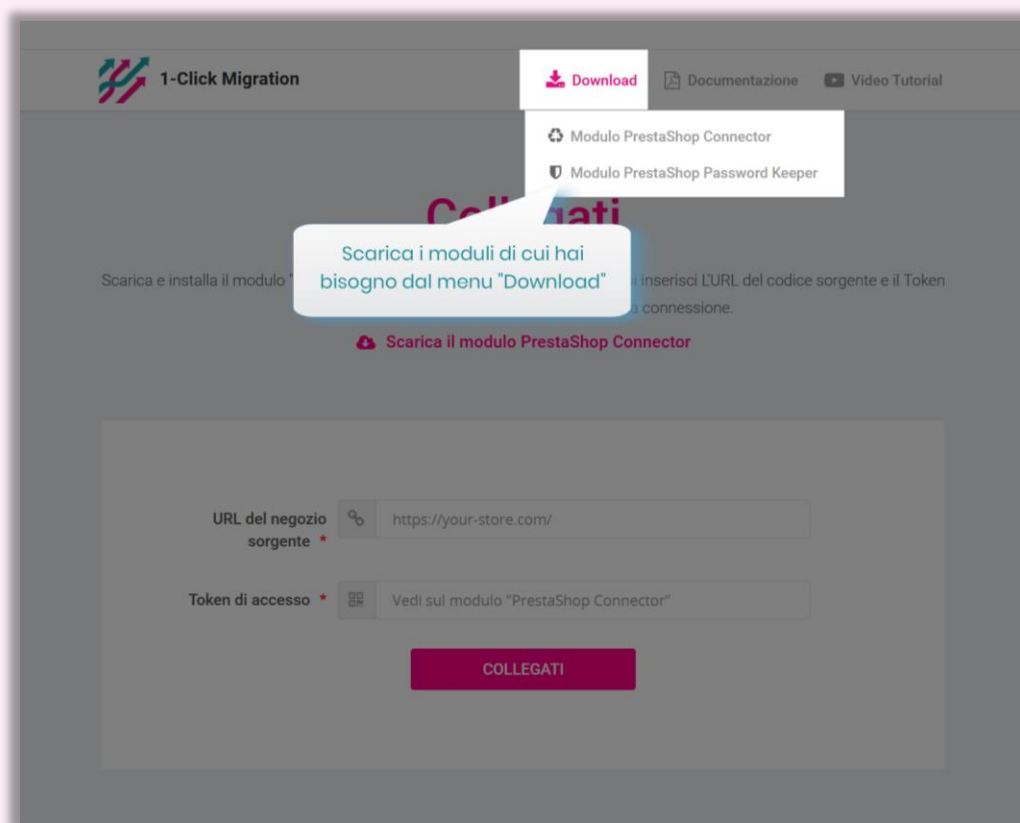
1-Click Migration

Download

Documentazione

Video Tutorial

Modulo PrestaShop Connector

Modulo PrestaShop Password Keeper

Coll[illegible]gati

Scarica i moduli di cui hai bisogno dal menu "Download"

Scarica e installa il modulo "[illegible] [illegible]i inserisci L'URL del codice sorgente e il Token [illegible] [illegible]a connessione.

Scarica il modulo PrestaShop Connector

URL del negozio sorgente *

https://your-store.com/

Token di accesso *

Vedi sul modulo "PrestaShop Connector"

COLLEGATI